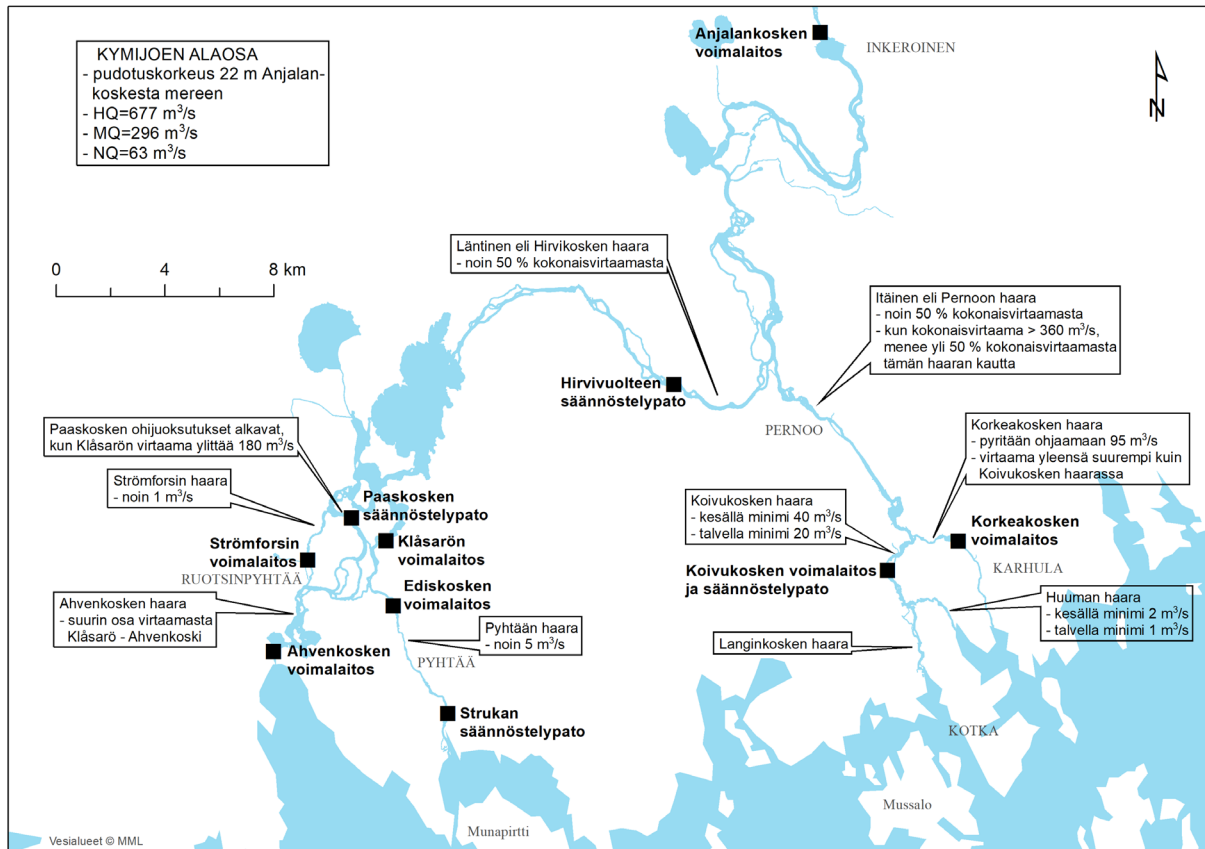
KYMIJOEN ALAOSA
- pudotuskorkeus 22 m Anjalankoskesta mereen
- HQ=677 m$^3$/s
- MQ=296 m$^3$/s
- NQ=63 m$^3$/s

Anjalankosken voimalaitos

INKEROINEN

N

0 4 8 km

Läntinen eli Hirvikosken haara
- noin 50 % kokonaisvirtaamasta

Itäinen eli Pernoon haara
- noin 50 % kokonaisvirtaamasta
- kun kokonaisvirtaama > 360 m$^3$/s, menee yli 50 % kokonaisvirtaamasta tämän haaran kautta

Hirvivuolteen säännöstelypato

PERNOO

Paaskosken ohijuoksutukset alkavat, kun Klåsarön virtaama ylittää 180 m$^3$/s

Strömforsin haara
- noin 1 m$^3$/s

Paaskosken säännöstelypato

Klåsarön voimalaitos

Strömforsin voimalaitos

RUOTSINPYHTÄÄ

Ediskosken voimalaitos

Ahvenkosken haara
- suurin osa virtaamasta Klåsarö - Ahvenkoski

Pyhtään haara
- noin 5 m$^3$/s

Ahvenkosken voimalaitos

PYHTÄÄ

Strukan säännöstelypato

Korkeakosken haara
- pyritään ohjaamaan 95 m$^3$/s
- virtaama yleensä suurempi kuin Koivukosken haarassa

Koivukosken haara
- kesällä minimi 40 m$^3$/s
- talvella minimi 20 m$^3$/s

Korkeakosken voimalaitos

Koivukosken voimalaitos ja säännöstelypato

KARHULA

Huuman haara
- kesällä minimi 2 m$^3$/s
- talvella minimi 1 m$^3$/s

Langinkosken haara

KOTKA

Mussalo

Munapirtti

Vesialueet © MML